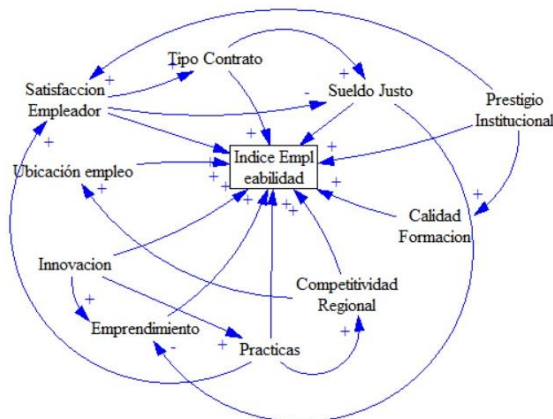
Tipo Contrato

Satisfaccion Empleador

Sueldo Justo

Prestigio Institucional

Ubicación empleo

Indice Empl eabilidad

Calidad Formacion

Innovacion

Competitividad Regional

Emprendimiento

Practicas

+
+
+
-
+
+
+
+
+
+
+
+
+
+
+
+
+
-
+